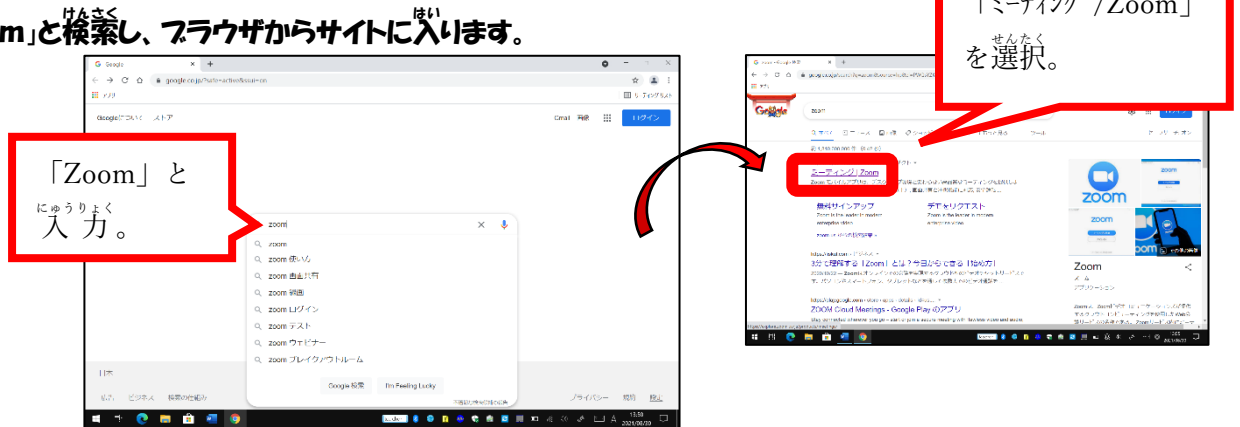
m」と検索し、ブラウザからサイトに入ります。

「ミーティング / Zoom」を選択。

「Zoom」と入力。

Google
google.co.jp/?safe=active&ssui=on
アプリ
リーディングリスト
Googleについて ストア
Gmail 画像
ログイン
zoom
zoom
zoom 使い方
zoom 画面共有
zoom 背景
zoom ログイン
zoom テスト
zoom ウェビナー
zoom ブレイクアウトルーム
Google 検索
I'm Feeling Lucky
日本
広告 ビジネス 検索の仕組み
プライバシー 規約 設定
13:59
2021/06/30

zoom
ミーティング | Zoom
無料サインアップ
デモをリクエスト
ZOOM Cloud Meetings - Google Play のアプリ
Zoom
ZOOM
zoom